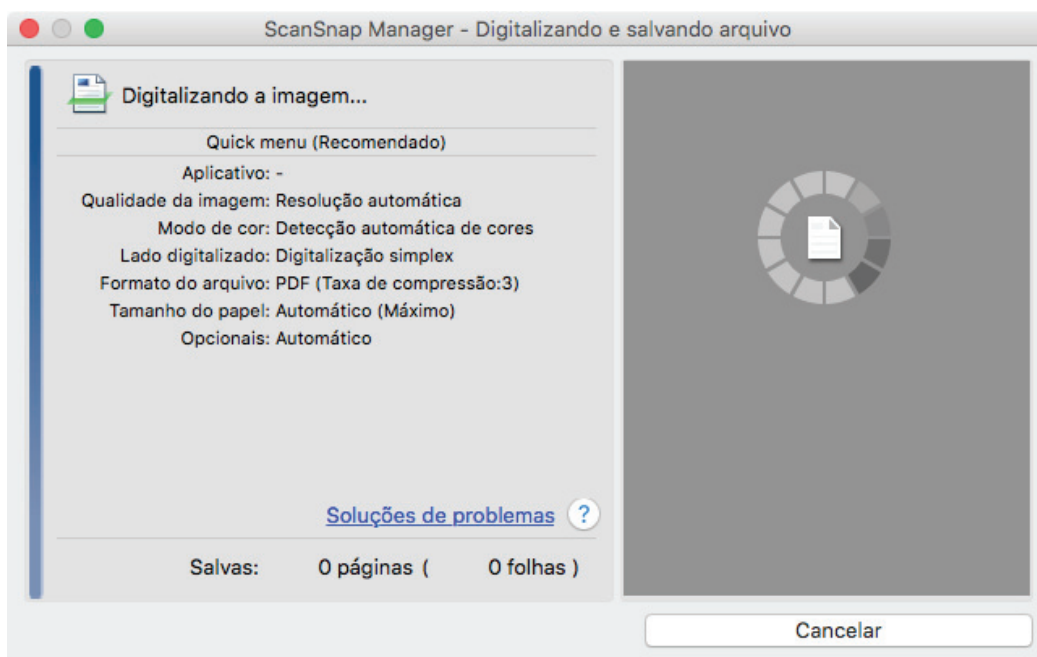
ScanSnap Manager - Digitalizando e salvando arquivo

Digitalizando a imagem...

Quick menu (Recomendado)

Aplicativo: -
Qualidade da imagem: Resolução automática
Modo de cor: Detecção automática de cores
Lado digitalizado: Digitalização simplex
Formato do arquivo: PDF (Taxa de compressão:3)
Tamanho do papel: Automático (Máximo)
Opcionais: Automático

Soluções de problemas ?

Salvas: 0 páginas ( 0 folhas )

Cancelar